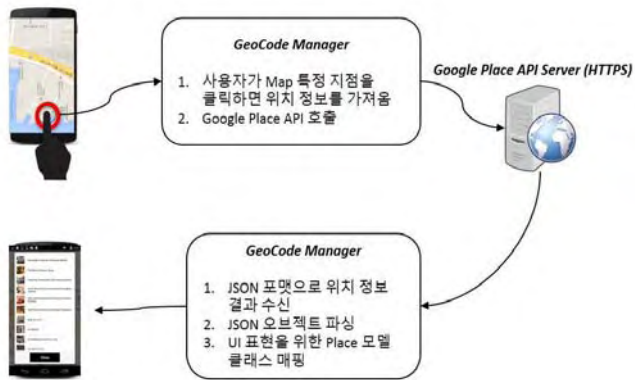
GeoCode Manager

1. 사용자가 Map 특정 지점을 클릭하면 위치 정보를 가져옴
2. Google Place API 호출

Google Place API Server (HTTPS)

GeoCode Manager

1. JSON 포맷으로 위치 정보 결과 수신
2. JSON 오브젝트 파싱
3. UI 표현을 위한 Place 모델 클래스 매핑